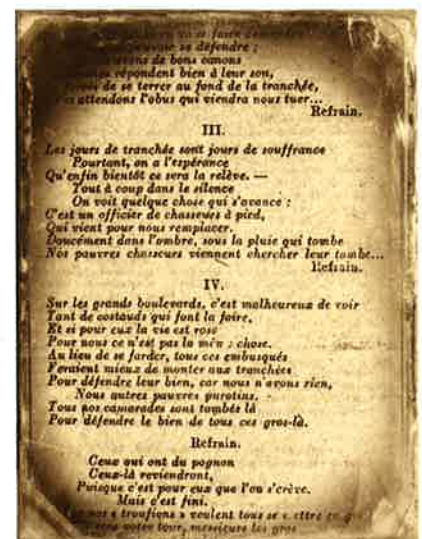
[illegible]
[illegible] se défendre ;
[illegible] de bons canons
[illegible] répondent bien à leur son,
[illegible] se terrer au fond de la tranchée,
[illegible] attendons l'obus qui viendra nous tuer...
Refrain.

III.

Les jours de tranchée sont jours de souffrance
Pourtant, on a l'espérance
Qu'enfin bientôt ce sera la relève. —
Tout à coup dans le silence
On voit quelque chose qui s'avance :
C'est un officier de chasseurs à pied,
Qui vient pour nous remplacer.
Doucement dans l'ombre, sous la pluie qui tombe
Nos pauvres chasseurs viennent chercher leur tombe...
Refrain.

IV.

Sur les grands boulevards, c'est malheureux de voir
Tant de costauds qui font la foire,
Et si pour eux la vie est rose
Pour nous ce n'est pas la mêm' chose.
Au lieu de se farder, tous ces embusqués
Feraient mieux de monter aux tranchées
Pour défendre leur bien, car nous n'avons rien,
Nous autres pauvres purotins.
Tous nos camarades sont tombés là
Pour défendre le bien de tous ces gros-là.

Refrain.

Ceux qui ont du pognon
Ceux-là reviendront,
Puisque c'est pour eux que l'on s'crève.
Mais c'est fini,
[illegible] troufions s'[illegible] veulent tous se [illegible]ttre en grève
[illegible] votre tour, messieurs les gros